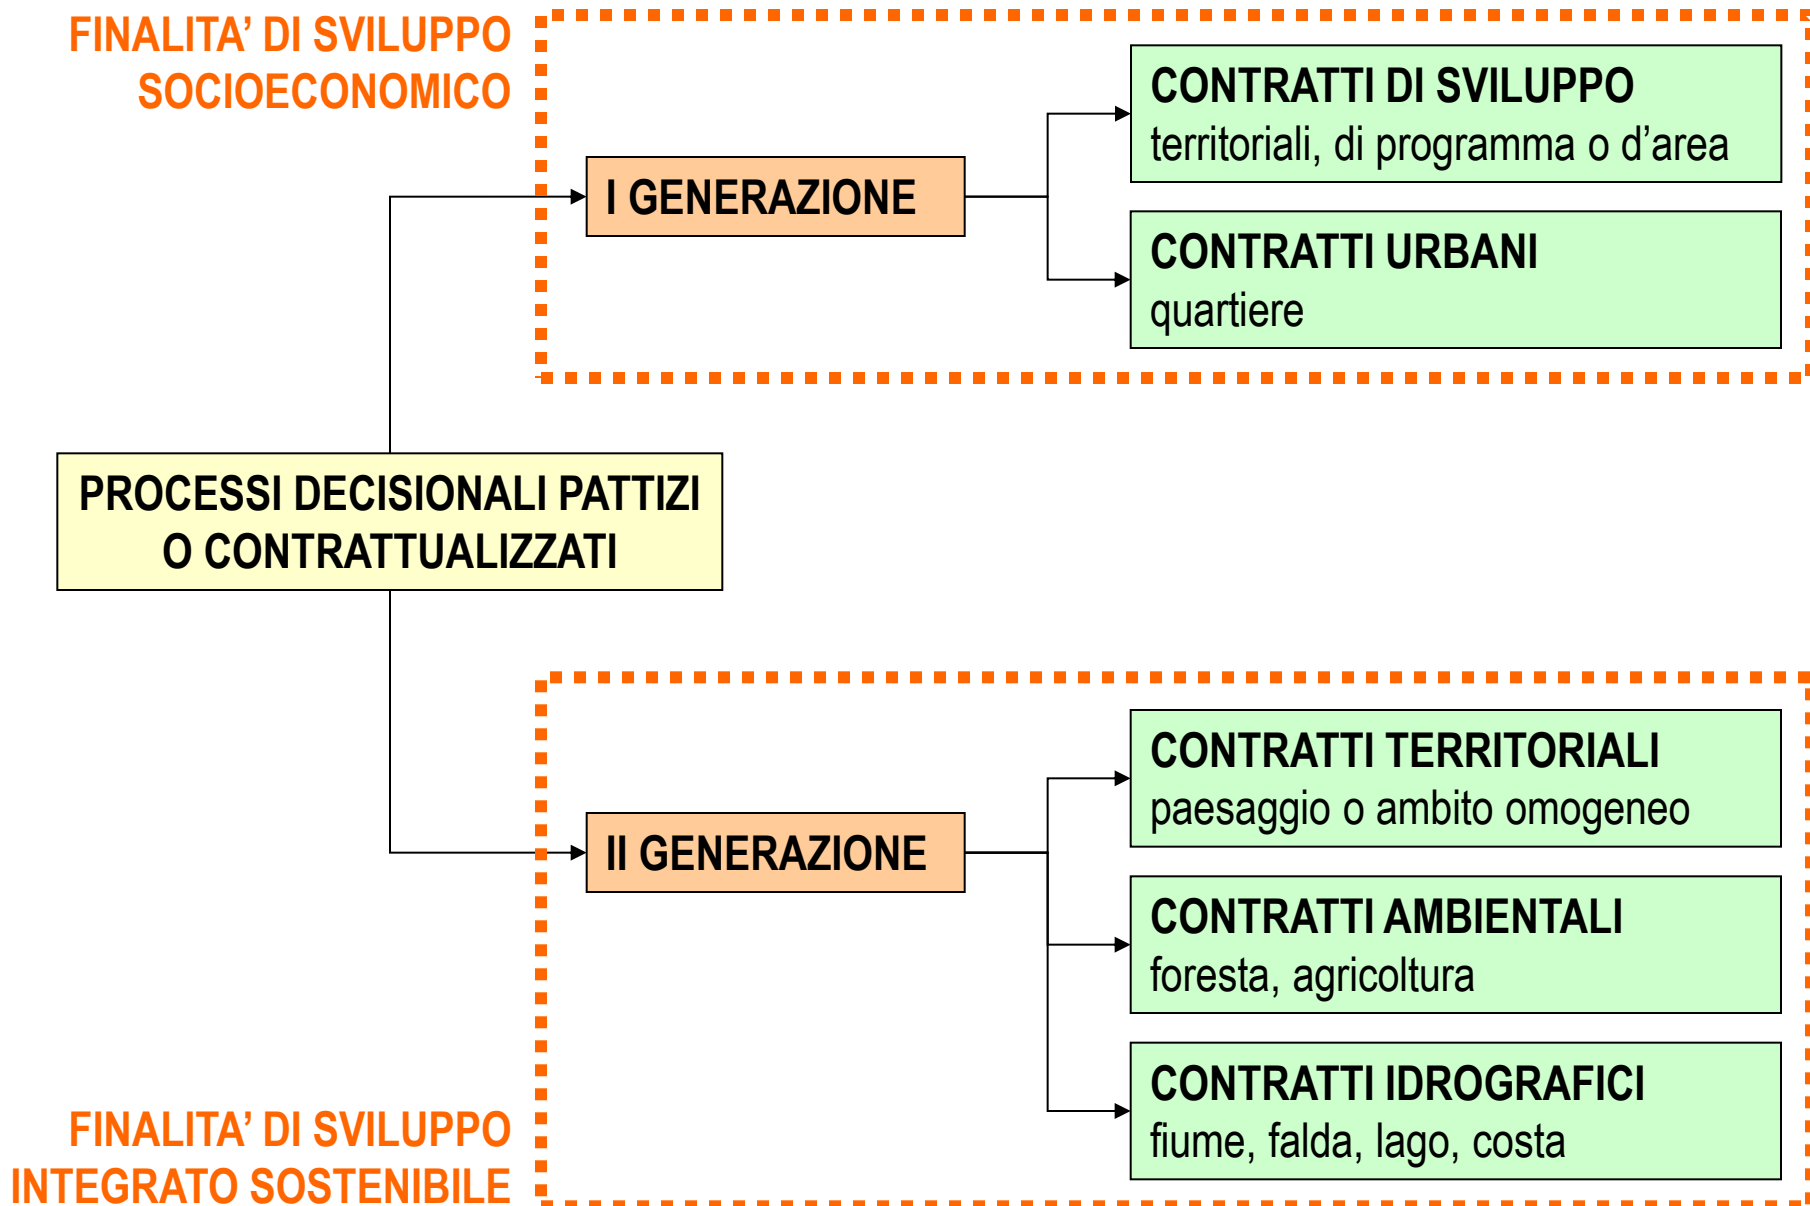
FINALITA' DI SVILUPPO SOCIOECONOMICO

I GENERAZIONE

CONTRATTI DI SVILUPPO
territoriali, di programma o d'area

CONTRATTI URBANI
quartiere

PROCESSI DECISIONALI PATTIZI O CONTRATTUALIZZATI

II GENERAZIONE

CONTRATTI TERRITORIALI
paesaggio o ambito omogeneo

CONTRATTI AMBIENTALI
foresta, agricoltura

CONTRATTI IDROGRAFICI
fiume, falda, lago, costa

FINALITA' DI SVILUPPO INTEGRATO SOSTENIBILE